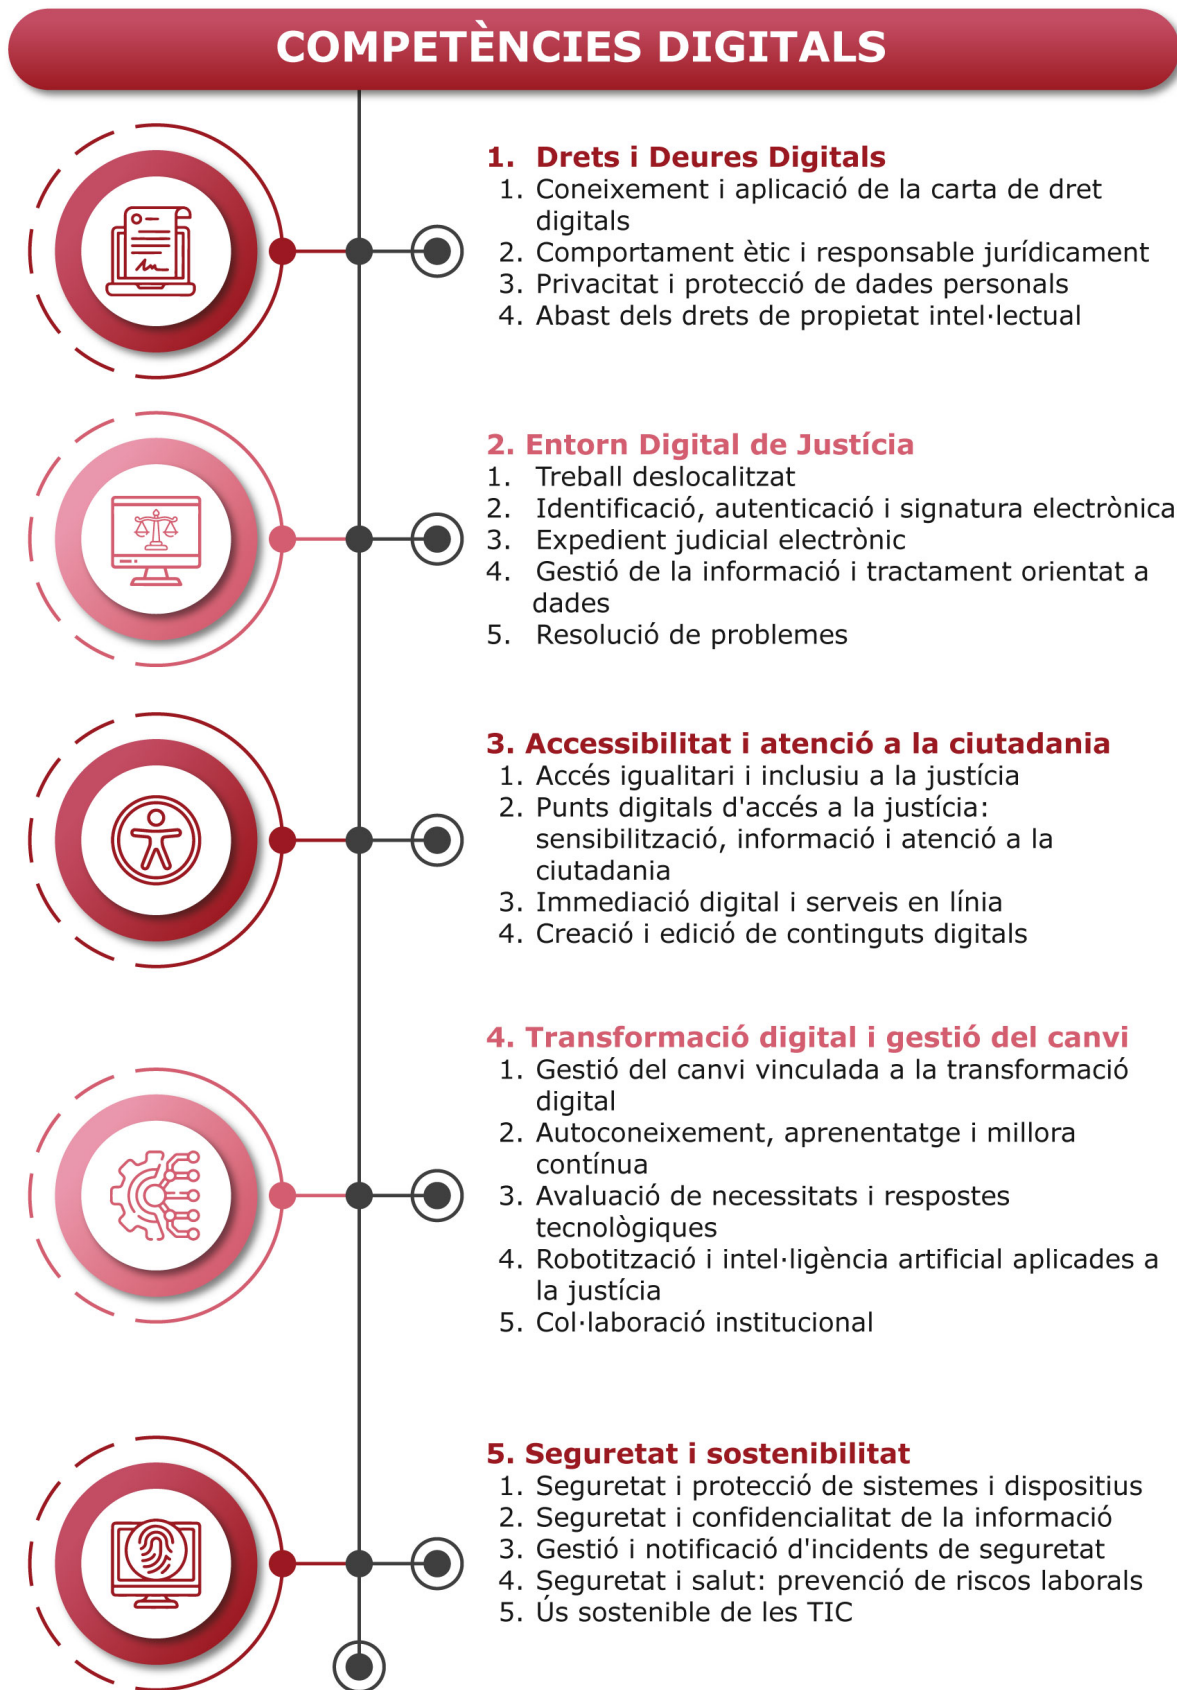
COMPETÈNCIES DIGITALS

1. Drets i Deures Digitals
1. Coneixement i aplicació de la carta de dret digitals
2. Comportament ètic i responsable jurídicament
3. Privacitat i protecció de dades personals
4. Abast dels drets de propietat intel·lectual

2. Entorn Digital de Justícia
1. Treball deslocalitzat
2. Identificació, autenticació i signatura electrònica
3. Expedient judicial electrònic
4. Gestió de la informació i tractament orientat a dades
5. Resolució de problemes

3. Accessibilitat i atenció a la ciutadania
1. Accés igualitari i inclusiu a la justícia
2. Punts digitals d'accés a la justícia: sensibilització, informació i atenció a la ciutadania
3. Immediació digital i serveis en línia
4. Creació i edició de continguts digitals

4. Transformació digital i gestió del canvi
1. Gestió del canvi vinculada a la transformació digital
2. Autoconeixement, aprenentatge i millora contínua
3. Avaluació de necessitats i respostes tecnològiques
4. Robotització i intel·ligència artificial aplicades a la justícia
5. Col·laboració institucional

5. Seguretat i sostenibilitat
1. Seguretat i protecció de sistemes i dispositius
2. Seguretat i confidencialitat de la informació
3. Gestió i notificació d'incidents de seguretat
4. Seguretat i salut: prevenció de riscos laborals
5. Ús sostenible de les TIC